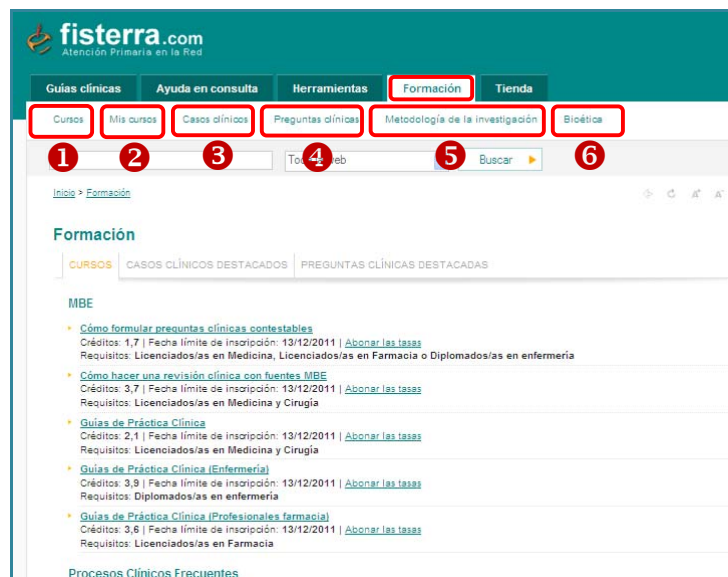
fisterra.com
Atención Primaria en la Red

Guías clínicas | Ayuda en consulta | Herramientas | Formación | Tienda

Cursos | Mis cursos | Casos clínicos | Preguntas clínicas | Metodología de la investigación | Bioética

1 2 3 4 5 6

Toda la web | Buscar

Inicio > Formación

Formación

CURSOS | CASOS CLÍNICOS DESTACADOS | PREGUNTAS CLÍNICAS DESTACADAS

MBE

Cómo formular preguntas clínicas contestables
Créditos: 1,7 | Fecha límite de inscripción: 13/12/2011 | Abonar las tasas
Requisitos: Licenciados/as en Medicina, Licenciados/as en Farmacia o Diplomados/as en enfermería

Cómo hacer una revisión clínica con fuentes MBE
Créditos: 3,7 | Fecha límite de inscripción: 13/12/2011 | Abonar las tasas
Requisitos: Licenciados/as en Medicina y Cirugía

Guías de Práctica Clínica
Créditos: 2,1 | Fecha límite de inscripción: 13/12/2011 | Abonar las tasas
Requisitos: Licenciados/as en Medicina y Cirugía

Guías de Práctica Clínica (Enfermería)
Créditos: 3,9 | Fecha límite de inscripción: 13/12/2011 | Abonar las tasas
Requisitos: Diplomados/as en enfermería

Guías de Práctica Clínica (Profesionales farmacia)
Créditos: 3,6 | Fecha límite de inscripción: 13/12/2011 | Abonar las tasas
Requisitos: Licenciados/as en Farmacia

Procesos Clínicos Frecuentes